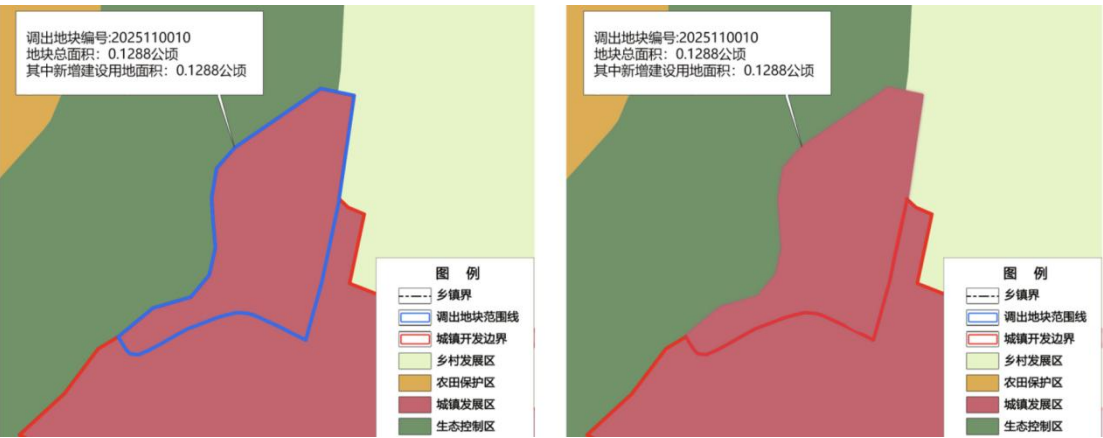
调出地块编号:2025110010
地块总面积：0.1288公顷
其中新增建设用地面积：0.1288公顷

图例
乡镇界
调出地块范围线
城镇开发边界
乡村发展区
农田保护区
城镇发展区
生态控制区

调出地块编号:2025110010
地块总面积：0.1288公顷
其中新增建设用地面积：0.1288公顷

图例
乡镇界
调出地块范围线
城镇开发边界
乡村发展区
农田保护区
城镇发展区
生态控制区